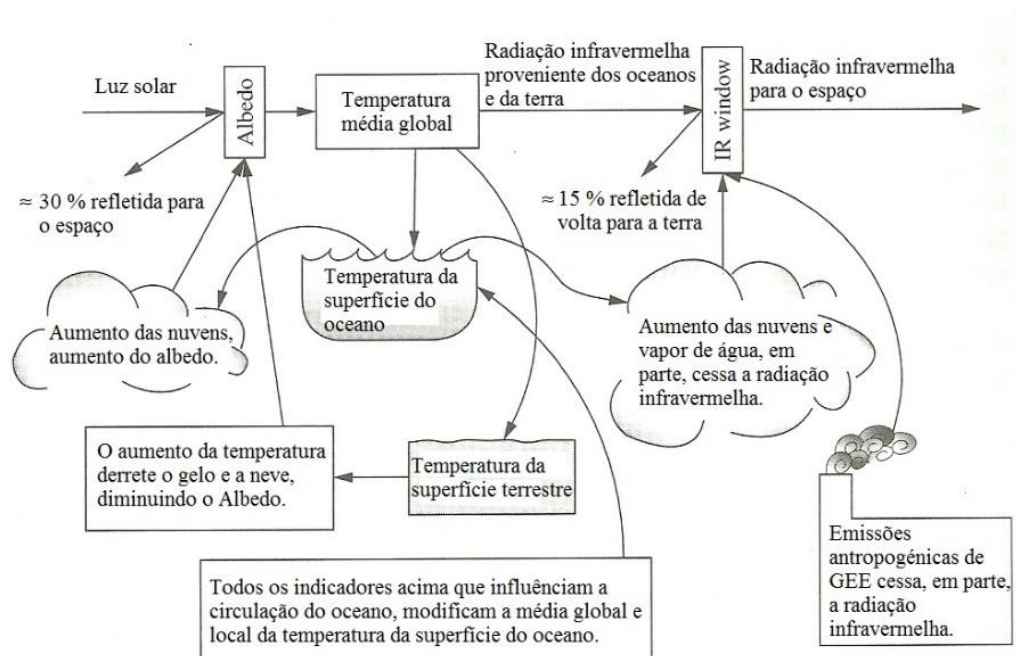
Luz solar

Albedo

Temperatura média global

Radiação infravermelha proveniente dos oceanos e da terra

IR window

Radiação infravermelha para o espaço

≈ 30 % refletida para o espaço

≈ 15 % refletida de volta para a terra

Temperatura da superfície do oceano

Aumento das nuvens, aumento do albedo.

Aumento das nuvens e vapor de água, em parte, cessa a radiação infravermelha.

O aumento da temperatura derrete o gelo e a neve, diminuindo o Albedo.

Temperatura da superfície terrestre

Emissões antropogénicas de GEE cessa, em parte, a radiação infravermelha.

Todos os indicadores acima que influênciam a circulação do oceano, modificam a média global e local da temperatura da superfície do oceano.